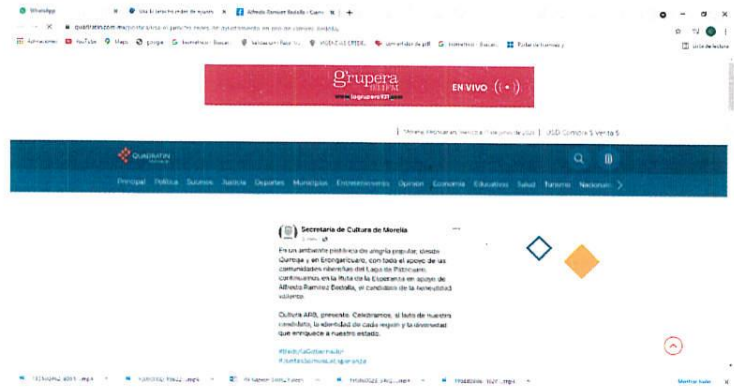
WhatsApp | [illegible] | Alfredo Ramírez Bedolla - Cuenta | +

quadratin.com.mx/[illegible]

Aplicaciones YouTube Maps google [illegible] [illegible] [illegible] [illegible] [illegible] Lista de lectura

grupera
EN VIVO
www.lagrupera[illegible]

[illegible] | USD Compra $ Venta $

QUADRATIN

Principal Política Sucesos Justicia Deportes Municipios Entretenimiento Opinión Economía Educativas Salud Turismo Nacional

Secretaría de Cultura de Morelia

En un ambiente pletórico de alegría popular, desde Quiroga y en Erongarícuaro, con todo el apoyo de las comunidades ribereñas del Lago de Pátzcuaro continuamos en la Ruta de la Esperanza en apoyo de Alfredo Ramírez Bedolla, el candidato de la honestidad valiente.

Cultura ARB, presente. Celebramos, al lado de nuestro candidato, la identidad de cada región y la diversidad que enriquece a nuestro estado.

#BedollaGobernador
#LaRutaDeLaEsperanza

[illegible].jpeg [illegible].jpeg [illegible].jpeg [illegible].jpeg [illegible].jpeg Mostrar todo